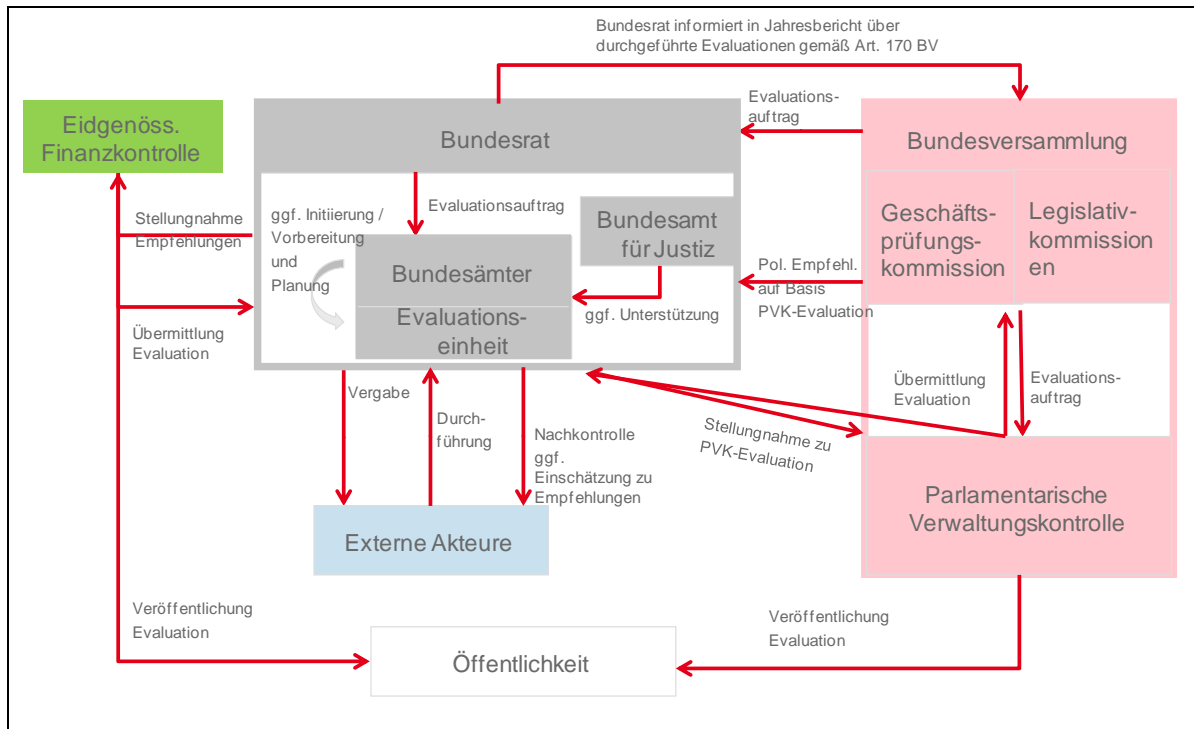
Bundesrat informiert in Jahresbericht über durchgeführte Evaluationen gemäß Art. 170 BV

Eidgenöss. Finanzkontrolle

Bundesrat

Evaluationsauftrag

Bundesversammlung

Stellungnahme Empfehlungen

ggf. Initiierung / Vorbereitung und Planung

Evaluationsauftrag

Bundesamt für Justiz

Geschäftsprüfungskommission

Legislativkommission en

Bundesämter

Evaluationseinheit

Pol. Empfehl. auf Basis PVK-Evaluation

Übermittlung Evaluation

ggf. Unterstützung

Übermittlung Evaluation

Evaluationsauftrag

Vergabe

Durchführung

Nachkontrolle ggf. Einschätzung zu Empfehlungen

Stellungnahme zu PVK-Evaluation

Externe Akteure

Parlamentarische Verwaltungskontrolle

Veröffentlichung Evaluation

Veröffentlichung Evaluation

Öffentlichkeit